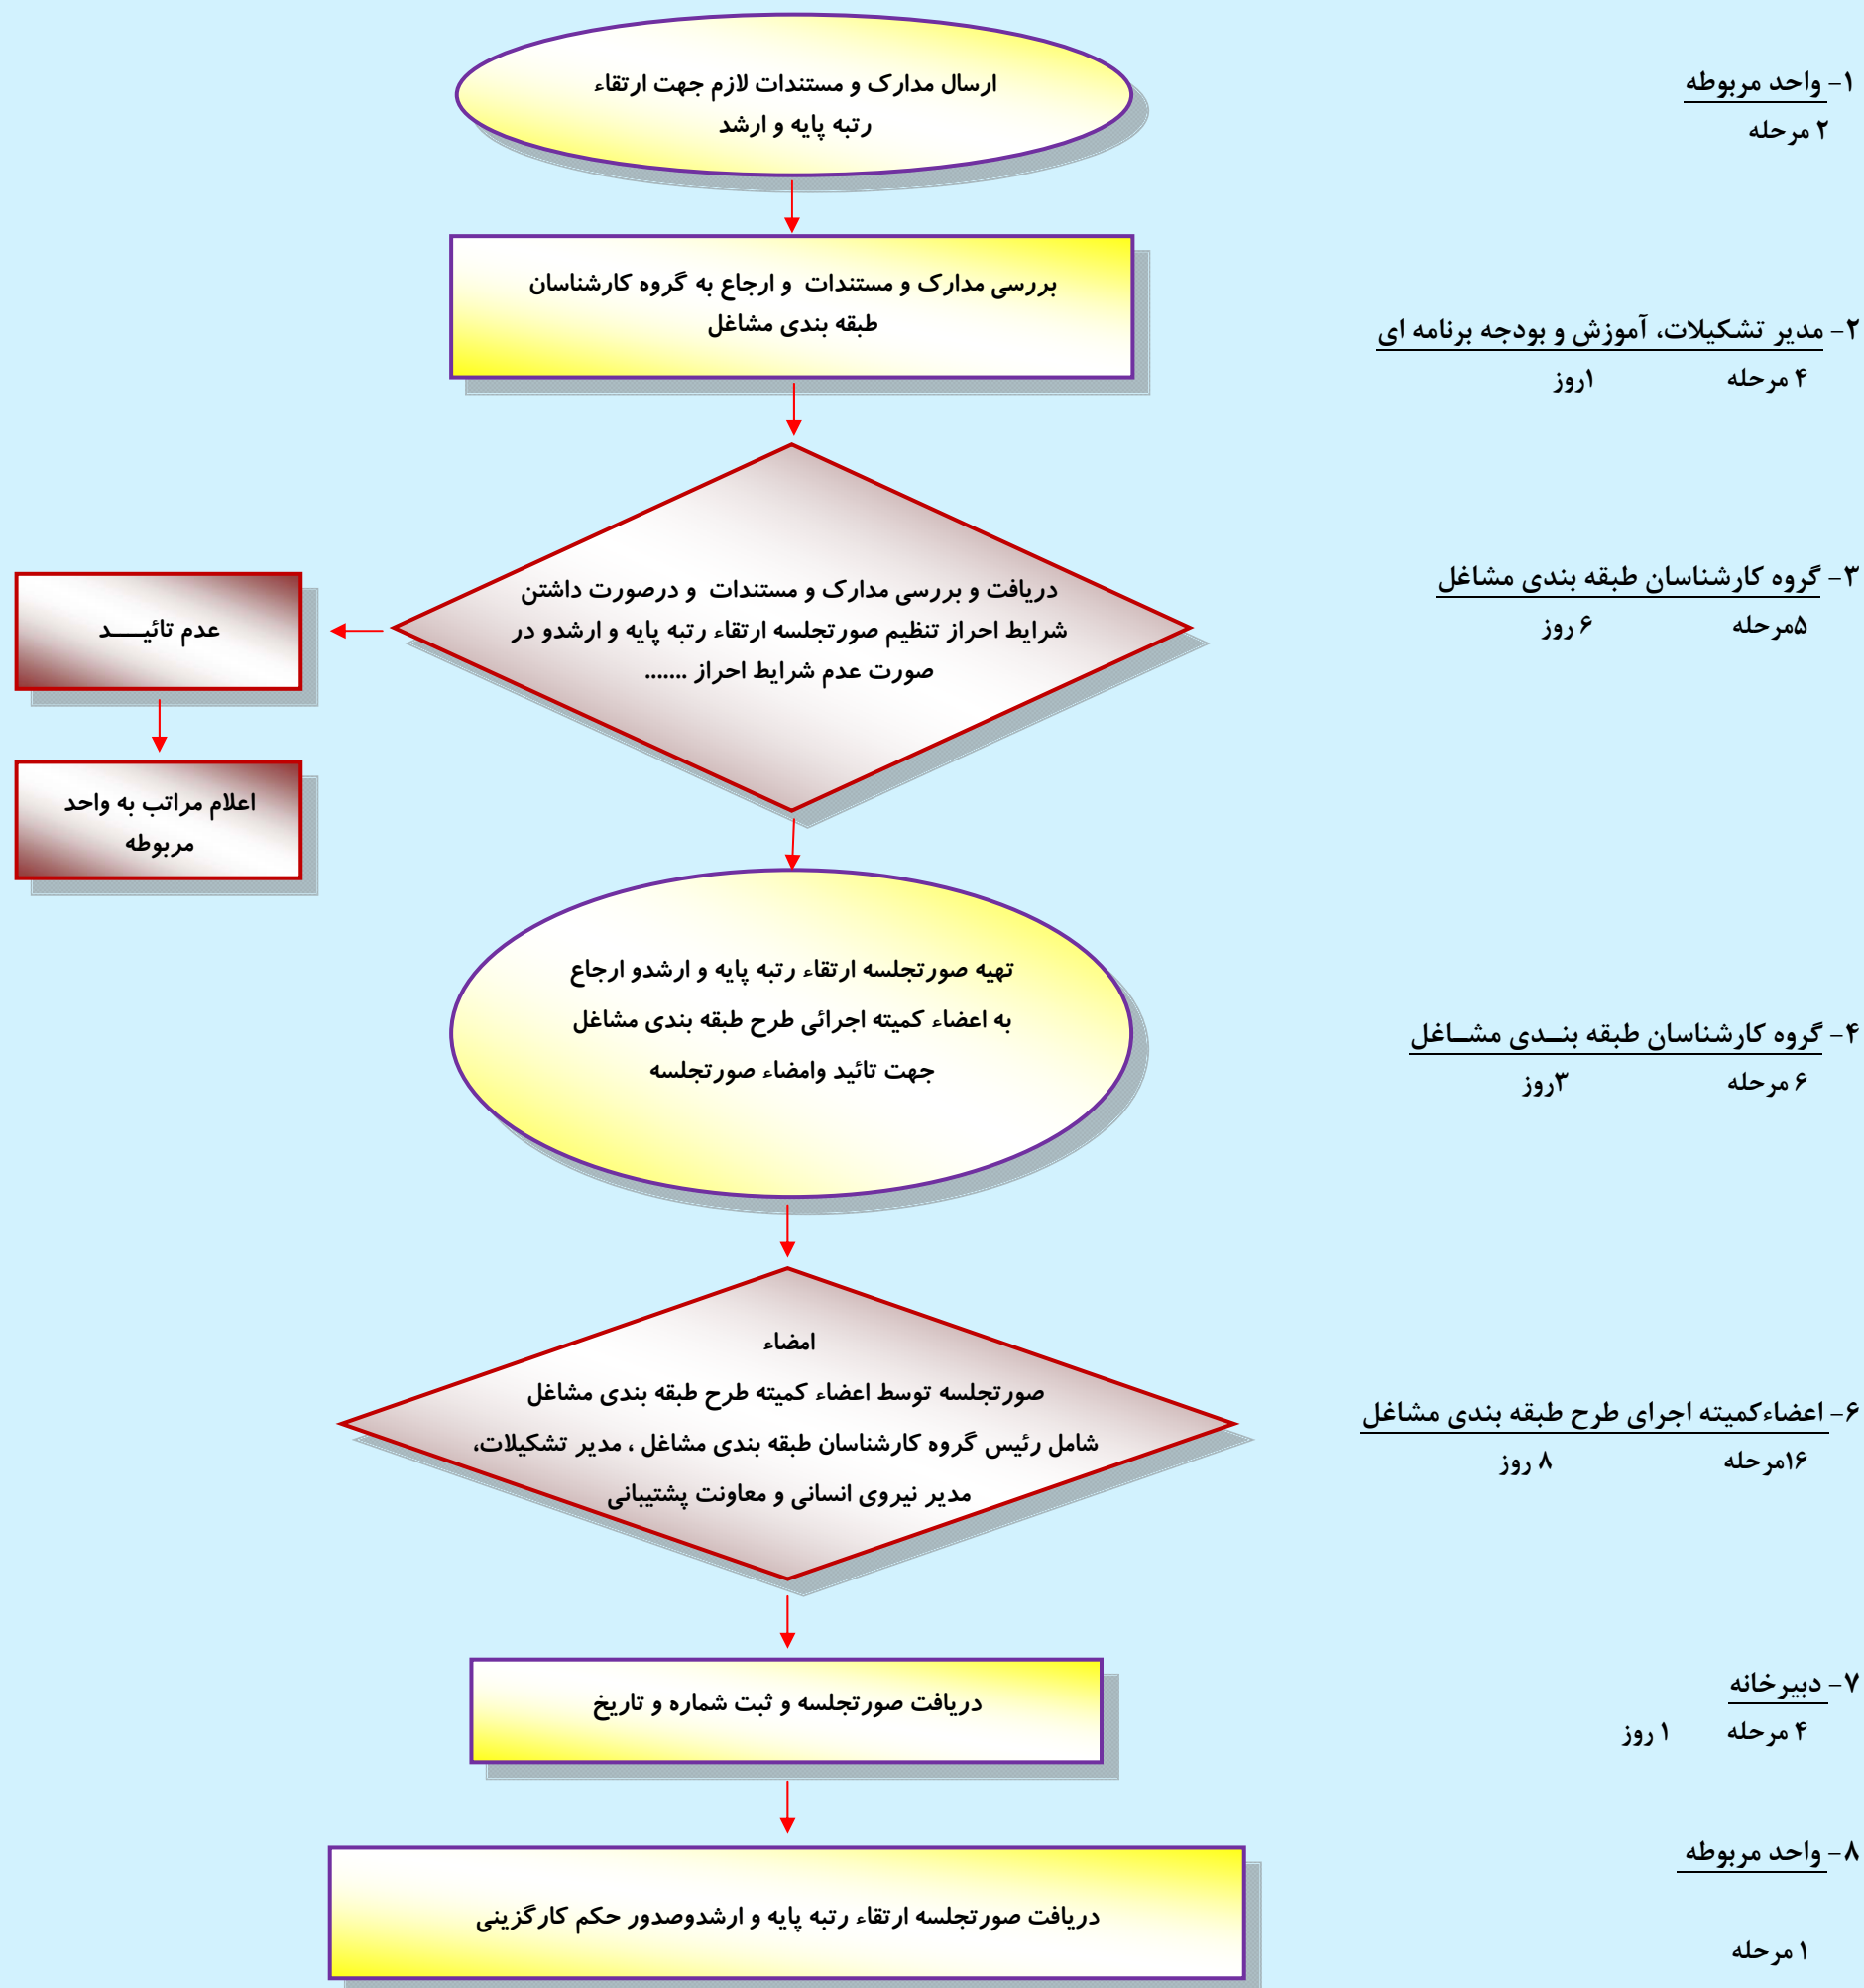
۱- واحد مربوطه
۲ مرحله

ارسال مدارک و مستندات لازم جهت ارتقاء رتبه پایه و ارشد

۲- مدیر تشکیلات، آموزش و بودجه برنامه ای
۴ مرحله ۱روز

بررسی مدارک و مستندات و ارجاع به گروه کارشناسان طبقه بندی مشاغل

۳- گروه کارشناسان طبقه بندی مشاغل
۵مرحله ۶ روز

دریافت و بررسی مدارک و مستندات و درصورت داشتن شرایط احراز تنظیم صورتجلسه ارتقاء رتبه پایه و ارشدو در صورت عدم شرایط احراز .......

عدم تائیـــد

اعلام مراتب به واحد مربوطه

۴- گروه کارشناسان طبقه بنــدی مشــاغل
۶ مرحله ۳روز

تهیه صورتجلسه ارتقاء رتبه پایه و ارشدو ارجاع به اعضاء کمیته اجرائی طرح طبقه بندی مشاغل جهت تائید وامضاء صورتجلسه

۶- اعضاءکمیته اجرای طرح طبقه بندی مشاغل
۱۶مرحله ۸ روز

امضاء
صورتجلسه توسط اعضاء کمیته طرح طبقه بندی مشاغل شامل رئیس گروه کارشناسان طبقه بندی مشاغل ، مدیر تشکیلات، مدیر نیروی انسانی و معاونت پشتیبانی

۷- دبیرخانه
۴ مرحله ۱ روز

دریافت صورتجلسه و ثبت شماره و تاریخ

۸- واحد مربوطه
۱ مرحله

دریافت صورتجلسه ارتقاء رتبه پایه و ارشدوصدور حکم کارگزینی